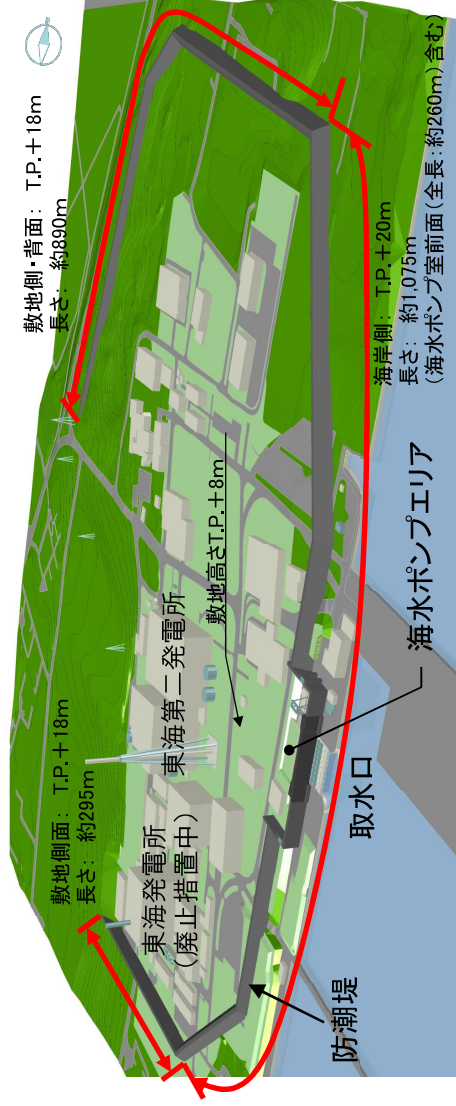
敷地側・背面： T.P.＋18m
長さ：約890m

海岸側： T.P.＋20m
長さ：約1,075m
（海水ポンプ室前面（全長：約260m）含む）

敷地高さT.P.＋8m

東海第二発電所

海水ポンプエリア

敷地側面： T.P.＋18m
長さ：約295m

東海発電所
（廃止措置中）

取水口

防潮堤